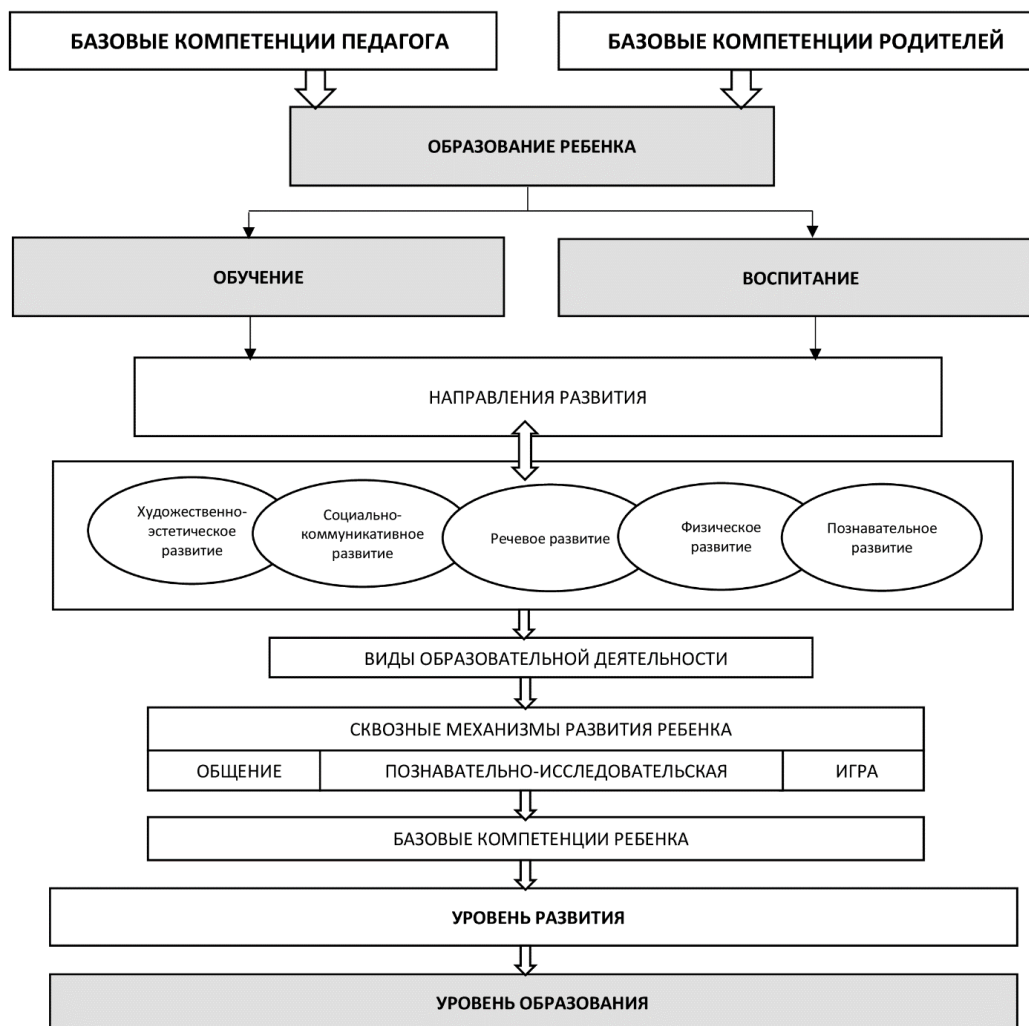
БАЗОВЫЕ КОМПЕТЕНЦИИ ПЕДАГОГА

БАЗОВЫЕ КОМПЕТЕНЦИИ РОДИТЕЛЕЙ

ОБРАЗОВАНИЕ РЕБЕНКА

ОБУЧЕНИЕ

ВОСПИТАНИЕ

НАПРАВЛЕНИЯ РАЗВИТИЯ

Художественно-эстетическое развитие

Социально-коммуникативное развитие

Речевое развитие

Физическое развитие

Познавательное развитие

ВИДЫ ОБРАЗОВАТЕЛЬНОЙ ДЕЯТЕЛЬНОСТИ

| СКВОЗНЫЕ МЕХАНИЗМЫ РАЗВИТИЯ РЕБЕНКА | | |
|---|---|---|
| ОБЩЕНИЕ | ПОЗНАВАТЕЛЬНО-ИССЛЕДОВАТЕЛЬСКАЯ | ИГРА |

БАЗОВЫЕ КОМПЕТЕНЦИИ РЕБЕНКА

УРОВЕНЬ РАЗВИТИЯ

УРОВЕНЬ ОБРАЗОВАНИЯ